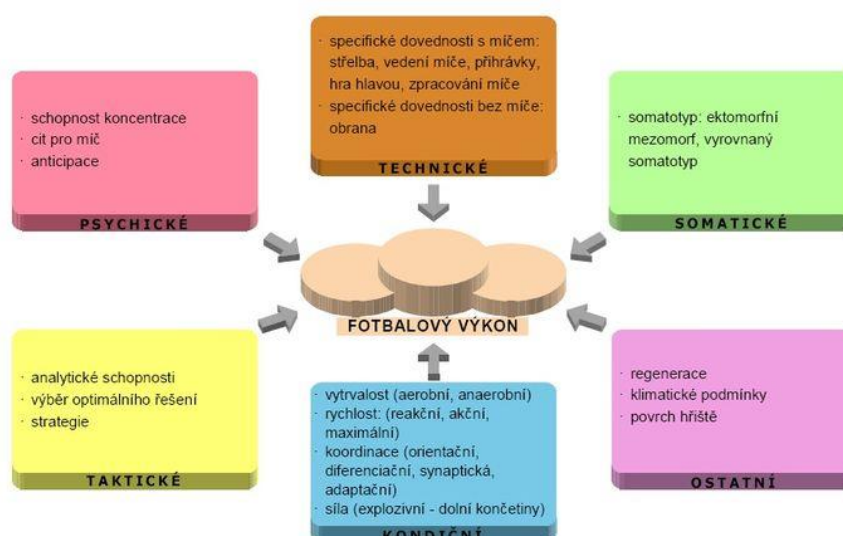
· specifické dovednosti s míčem: střelba, vedení míče, přihrávky, hra hlavou, zpracování míče
· specifické dovednosti bez míče: obrana

TECHNICKÉ

· schopnost koncentrace
· cit pro míč
· anticipace

PSYCHICKÉ

· somatotyp: ektomorfní mezomorf, vyrovnaný somatotyp

SOMATICKÉ

FOTBALOVÝ VÝKON

· analytické schopnosti
· výběr optimálního řešení
· strategie

TAKTICKÉ

· vytrvalost (aerobní, anaerobní)
· rychlost: (reakční, akční, maximální)
· koordinace (orientační, diferenciační, synaptická, adaptační)
· síla (explozivní - dolní končetiny)

KONDIČNÍ

· regenerace
· klimatické podmínky
· povrch hřiště

OSTATNÍ